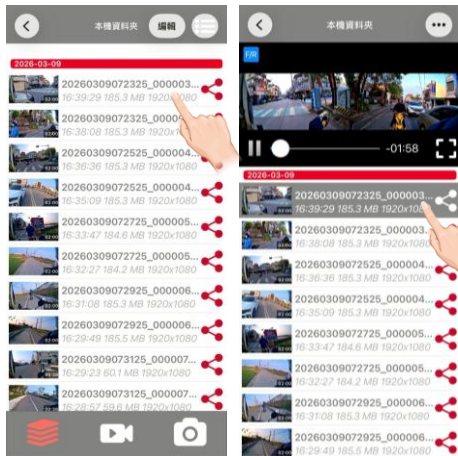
本機資料夾
編輯
2026-03-09
20260309072325_000003...
16:39:29 185.3 MB 1920x1080
20260309072325_000003...
16:38:08 185.3 MB 1920x1080
20260309072525_000004...
16:36:36 185.3 MB 1920x1080
20260309072525_000004...
16:35:09 185.3 MB 1920x1080
20260309072725_000005...
16:33:47 184.6 MB 1920x1080
20260309072725_000005...
16:32:27 184.2 MB 1920x1080
20260309072925_000006...
16:31:08 185.3 MB 1920x1080
20260309072925_000006...
16:29:49 185.5 MB 1920x1080
20260309073125_000007...
16:29:23 60.1 MB 1920x1080
20260309073125_000007...
16:28:57 59.6 MB 1920x1080

本機資料夾
F/R
-01:58
2026-03-09
20260309072325_000003...
16:39:29 185.3 MB 1920x1080
20260309072325_000003...
16:38:08 185.3 MB 1920x1080
20260309072525_000004...
16:36:36 185.3 MB 1920x1080
20260309072525_000004...
16:35:09 185.3 MB 1920x1080
20260309072725_000005...
16:33:47 184.6 MB 1920x1080
20260309072725_000005...
16:32:27 184.2 MB 1920x1080
20260309072925_000006...
16:31:08 185.3 MB 1920x1080
20260309072925_000006...
16:29:49 185.5 MB 1920x1080